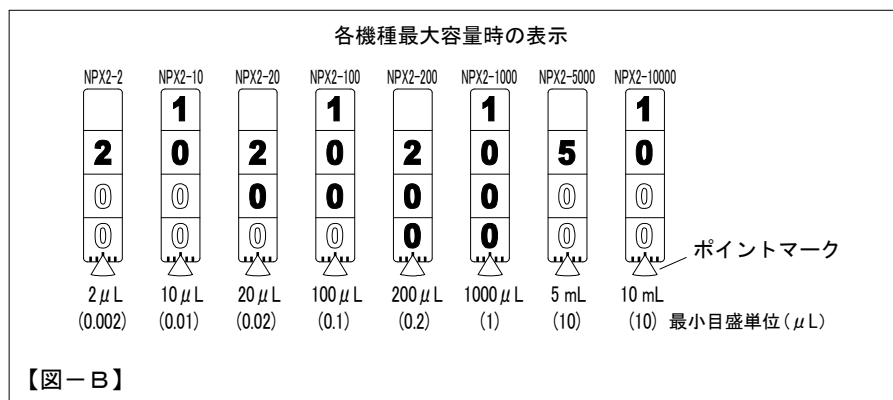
各機種最大容量時の表示

NPX2-2 NPX2-10 NPX2-20 NPX2-100 NPX2-200 NPX2-1000 NPX2-5000 NPX2-10000

| NPX2-2 | NPX2-10 | NPX2-20 | NPX2-100 | NPX2-200 | NPX2-1000 | NPX2-5000 | NPX2-10000 |
|---|---|---|---|---|---|---|---|
| | 1 | | 1 | | 1 | | 1 |
| 2 | 0 | 2 | 0 | 2 | 0 | 5 | 0 |
| 0 | 0 | 0 | 0 | 0 | 0 | 0 | 0 |
| 0 | 0 | 0 | 0 | 0 | 0 | 0 | 0 |
| 2 $\mu$L | 10 $\mu$L | 20 $\mu$L | 100 $\mu$L | 200 $\mu$L | 1000 $\mu$L | 5 mL | 10 mL |
| (0.002) | (0.01) | (0.02) | (0.1) | (0.2) | (1) | (10) | (10) |

ポイントマーク

最小目盛単位（$\mu$L）

【図－B】